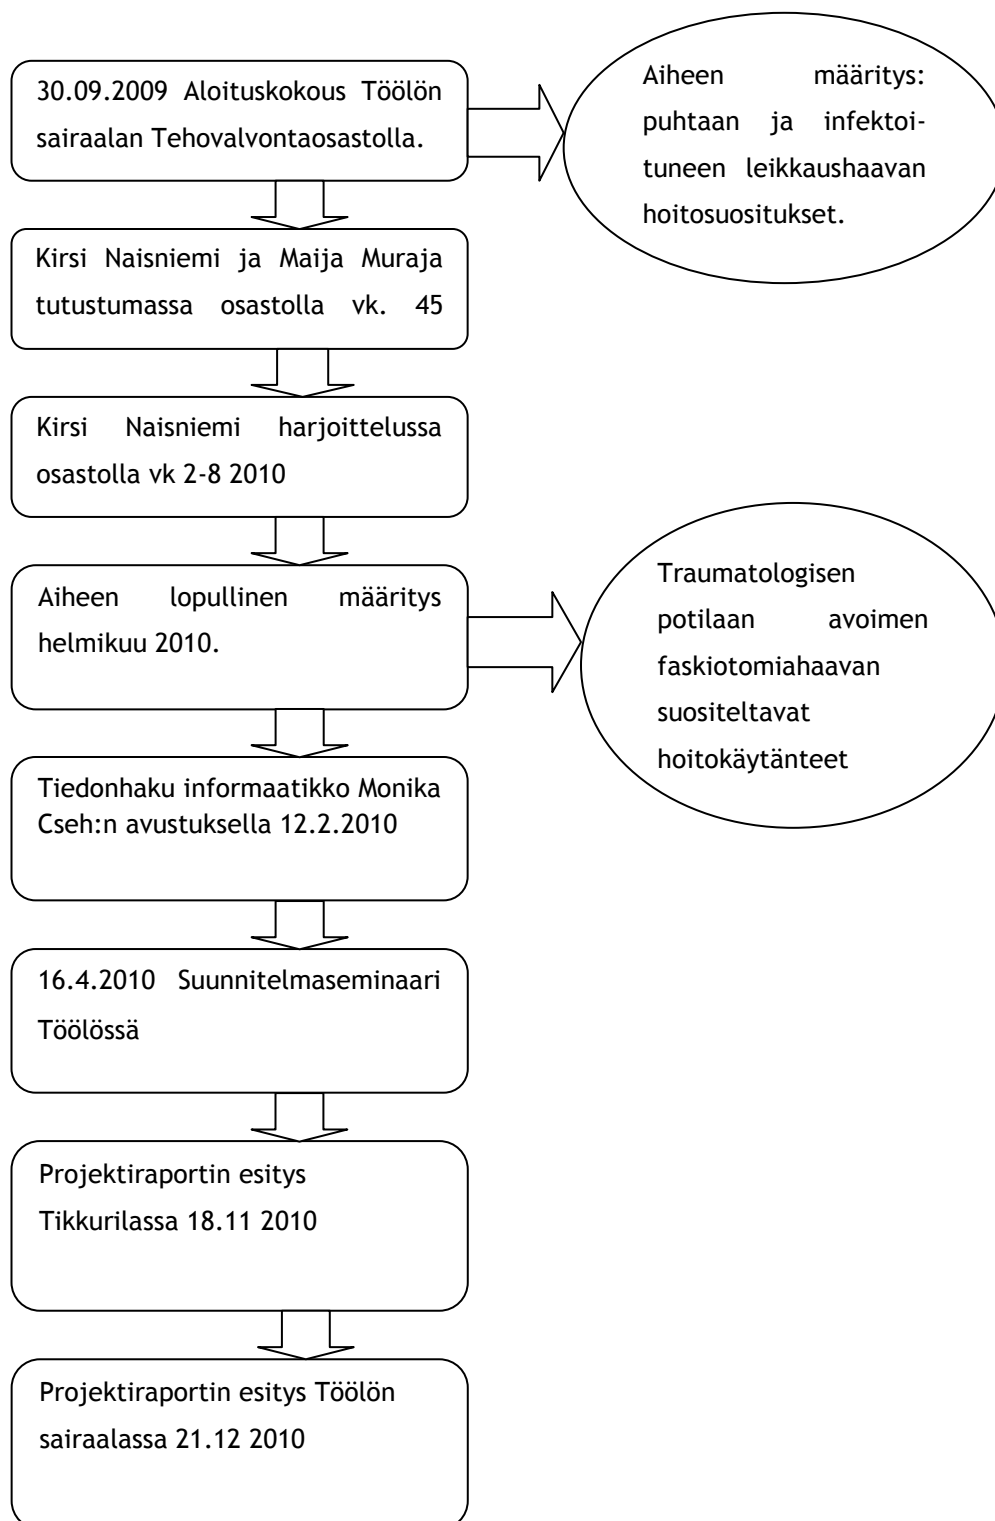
30.09.2009 Aloituskokous Töölön sairaalan Tehovalvontaosastolla.

Aiheen määritys: puhtaan ja infektoituneen leikkaushaavan hoitosuositukset.

Kirsi Naisniemi ja Maija Muraja tutustumassa osastolla vk. 45

Kirsi Naisniemi harjoittelussa osastolla vk 2-8 2010

Aiheen lopullinen määritys helmikuu 2010.

Traumatologisen potilaan avoimen faskiotomiahaavan suositeltavat hoitokäytänteet

Tiedonhaku informaatikko Monika Cseh:n avustuksella 12.2.2010

16.4.2010 Suunnitelmaseminaari Töölössä

Projektiraportin esitys Tikkurilassa 18.11 2010

Projektiraportin esitys Töölön sairaalassa 21.12 2010